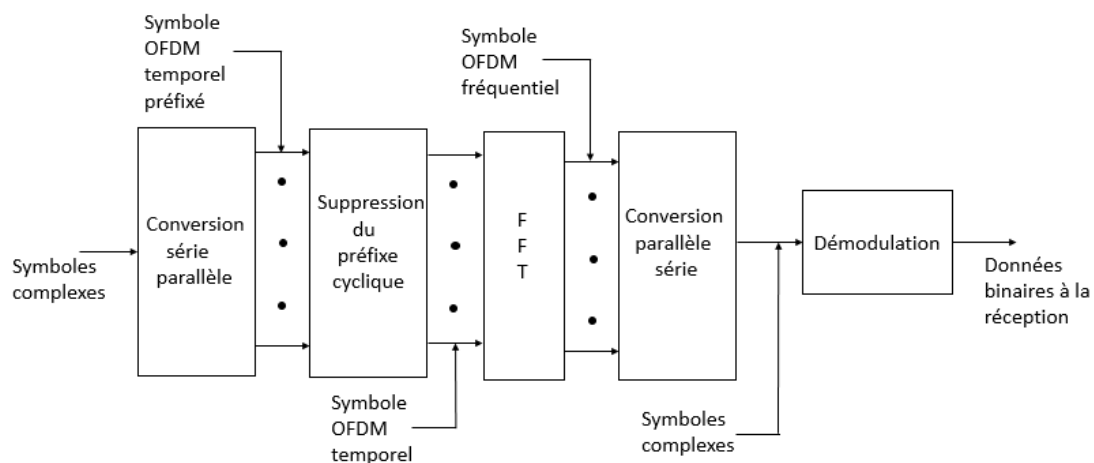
Symbole OFDM temporel préfixé

Symbole OFDM fréquentiel

Symboles complexes

Conversion série parallèle

Suppression du préfixe cyclique

F F T

Conversion parallèle série

Démodulation

Données binaires à la réception

Symbole OFDM temporel

Symboles complexes